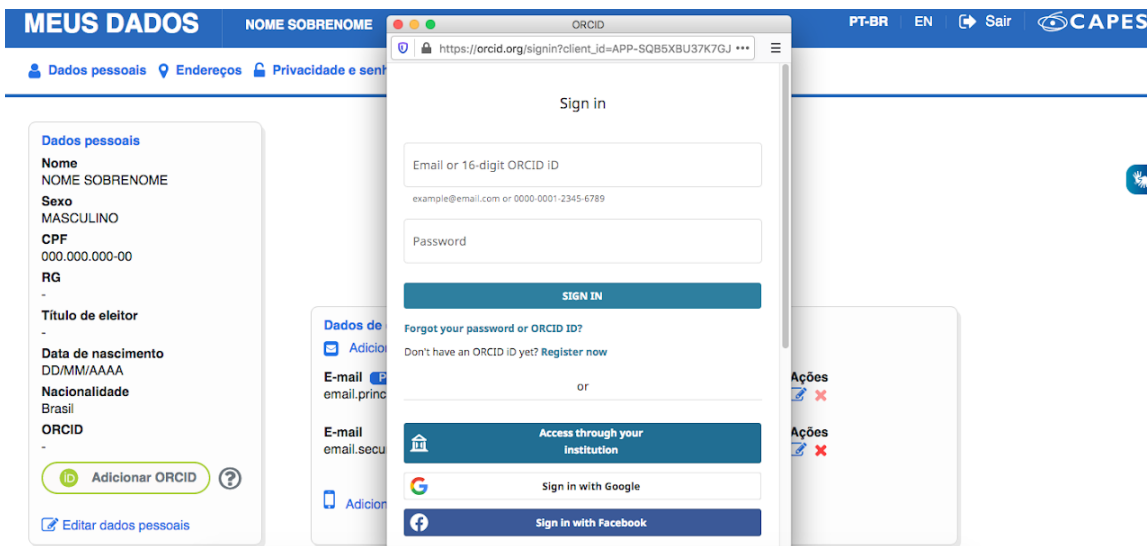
MEUS DADOS NOME SOBRENOME

PT-BR | EN | Sair | CAPES

Dados pessoais Endereços Privacidade e senh

Dados pessoais
Nome
NOME SOBRENOME
Sexo
MASCULINO
CPF
000.000.000-00
RG
-
Título de eleitor
-
Data de nascimento
DD/MM/AAAA
Nacionalidade
Brasil
ORCID
-
Adicionar ORCID ?
Editar dados pessoais

Dados de
Adicio
E-mail P
email.princ
E-mail
email.secu
Adicio

Ações
Ações

ORCID
https://orcid.org/signin?client_id=APP-SQB5XBU37K7GJ •••

Sign in

Email or 16-digit ORCID iD
example@email.com or 0000-0001-2345-6789

Password

SIGN IN

Forgot your password or ORCID ID?
Don't have an ORCID iD yet? Register now

or

Access through your institution

Sign in with Google

Sign in with Facebook